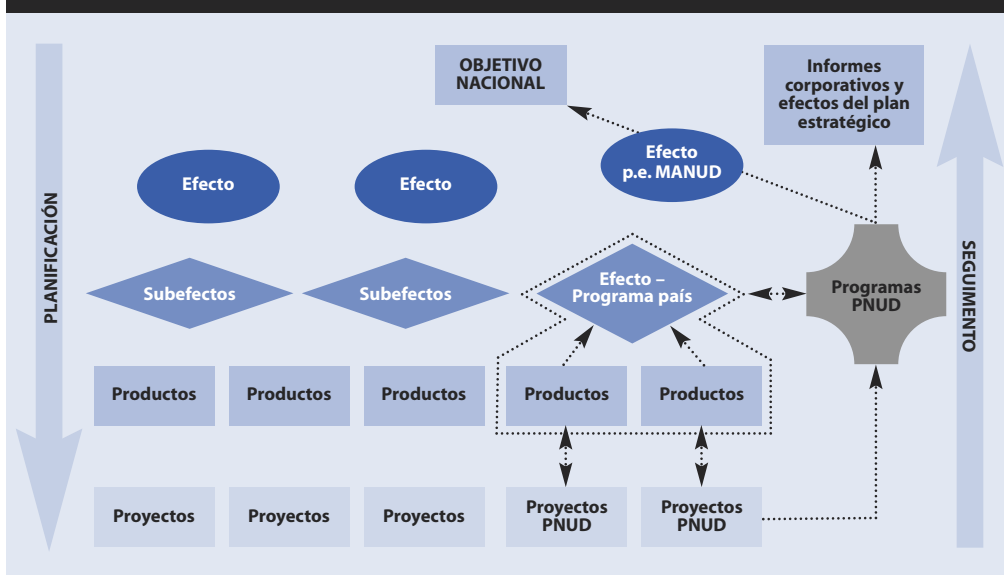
OBJETIVO NACIONAL

Informes corporativos y efectos del plan estratégico

PLANIFICACIÓN

SEGUIMIENTO

Efecto

Efecto

Efecto p.e. MANUD

Subefectos

Subefectos

Efecto – Programa país

Programas PNUD

Productos

Productos

Productos

Productos

Productos

Proyectos

Proyectos

Proyectos

Proyectos PNUD

Proyectos PNUD